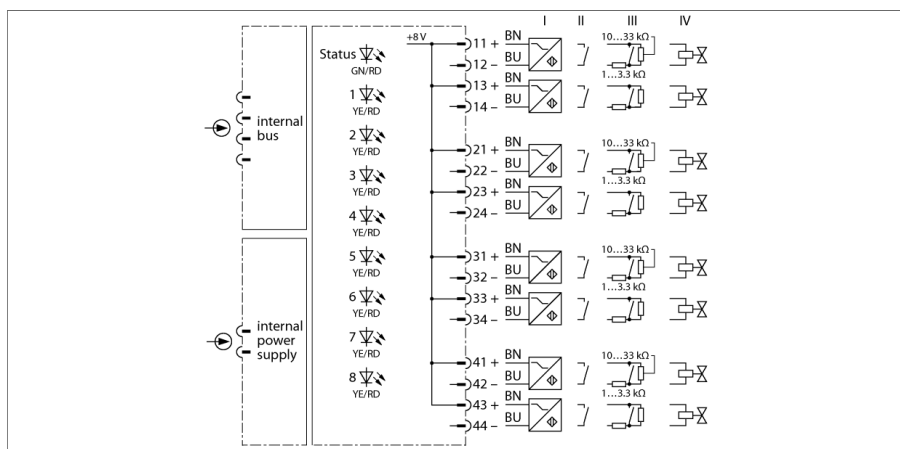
internal bus

internal power supply

Status
GN/RD
1
YE/RD
2
YE/RD
3
YE/RD
4
YE/RD
5
YE/RD
6
YE/RD
7
YE/RD
8
YE/RD

+8 V

I II III IV

11 +
12 –
13 +
14 –
21 +
22 –
23 +
24 –
31 +
32 –
33 +
34 –
41 +
42 –
43 +
44 –

BN
BU
BN
BU
BN
BU
BN
BU
BN
BU
BN
BU
BN
BU
BN
BU

10…33 kΩ
1…3.3 kΩ
10…33 kΩ
1…3.3 kΩ
10…33 kΩ
1…3.3 kΩ
10…33 kΩ
1…3.3 kΩ